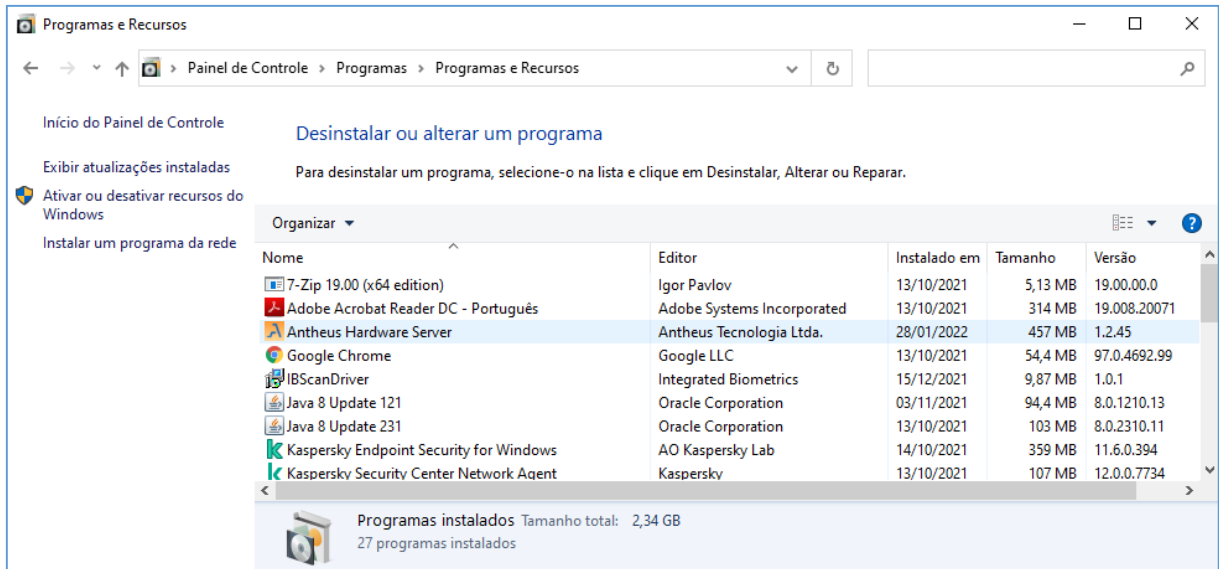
Programas e Recursos

Painel de Controle > Programas > Programas e Recursos

Início do Painel de Controle

Exibir atualizações instaladas

Ativar ou desativar recursos do Windows

Instalar um programa da rede

Desinstalar ou alterar um programa

Para desinstalar um programa, selecione-o na lista e clique em Desinstalar, Alterar ou Reparar.

Organizar ▾

| Nome | Editor | Instalado em | Tamanho | Versão |
|---|---|---|---|---|
| 7-Zip 19.00 (x64 edition) | Igor Pavlov | 13/10/2021 | 5,13 MB | 19.00.00.0 |
| Adobe Acrobat Reader DC - Português | Adobe Systems Incorporated | 13/10/2021 | 314 MB | 19.008.20071 |
| Antheus Hardware Server | Antheus Tecnologia Ltda. | 28/01/2022 | 457 MB | 1.2.45 |
| Google Chrome | Google LLC | 13/10/2021 | 54,4 MB | 97.0.4692.99 |
| IBScanDriver | Integrated Biometrics | 15/12/2021 | 9,87 MB | 1.0.1 |
| Java 8 Update 121 | Oracle Corporation | 03/11/2021 | 94,4 MB | 8.0.1210.13 |
| Java 8 Update 231 | Oracle Corporation | 13/10/2021 | 103 MB | 8.0.2310.11 |
| Kaspersky Endpoint Security for Windows | AO Kaspersky Lab | 14/10/2021 | 359 MB | 11.6.0.394 |
| Kaspersky Security Center Network Agent | Kaspersky | 13/10/2021 | 107 MB | 12.0.0.7734 |

Programas instalados Tamanho total: 2,34 GB
27 programas instalados